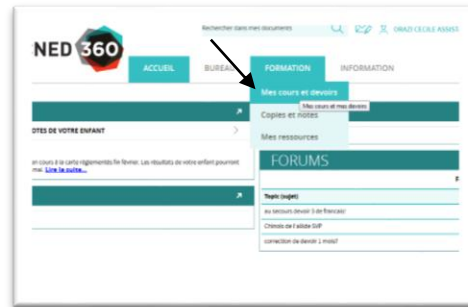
NED 360

Rechercher dans mes documents

OBAZI CECILE ASSIST

ACCUEIL

BUREAU

FORMATION

INFORMATION

Mes cours et devoirs

Mes cours et mes devoirs

Copies et notes

Mes ressources

OTES DE VOTRE ENFANT

en cours à la carte réglements fin février. Les résultats de votre enfant pourront mai. Lire la suite...

FORUMS

Topic (sujet)

au secours devoir 3 de francais!

Chinois de l'allidé SVP

correction de devoir 1 maths?